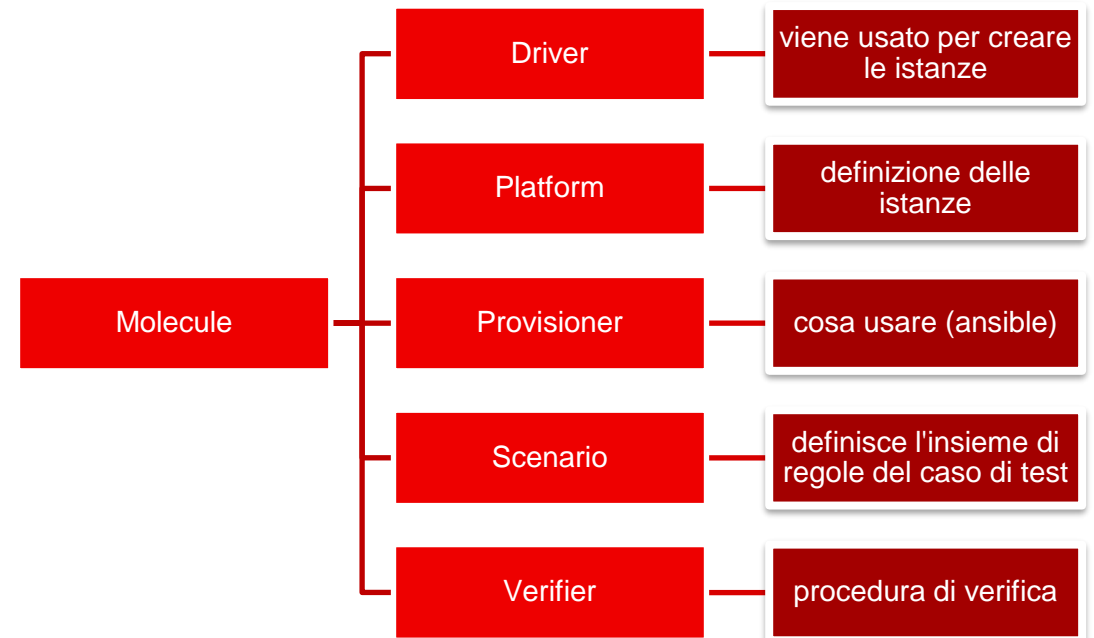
Molecule

Driver

viene usato per creare le istanze

Platform

definizione delle istanze

Provisioner

cosa usare (ansible)

Scenario

definisce l'insieme di regole del caso di test

Verifier

procedura di verifica